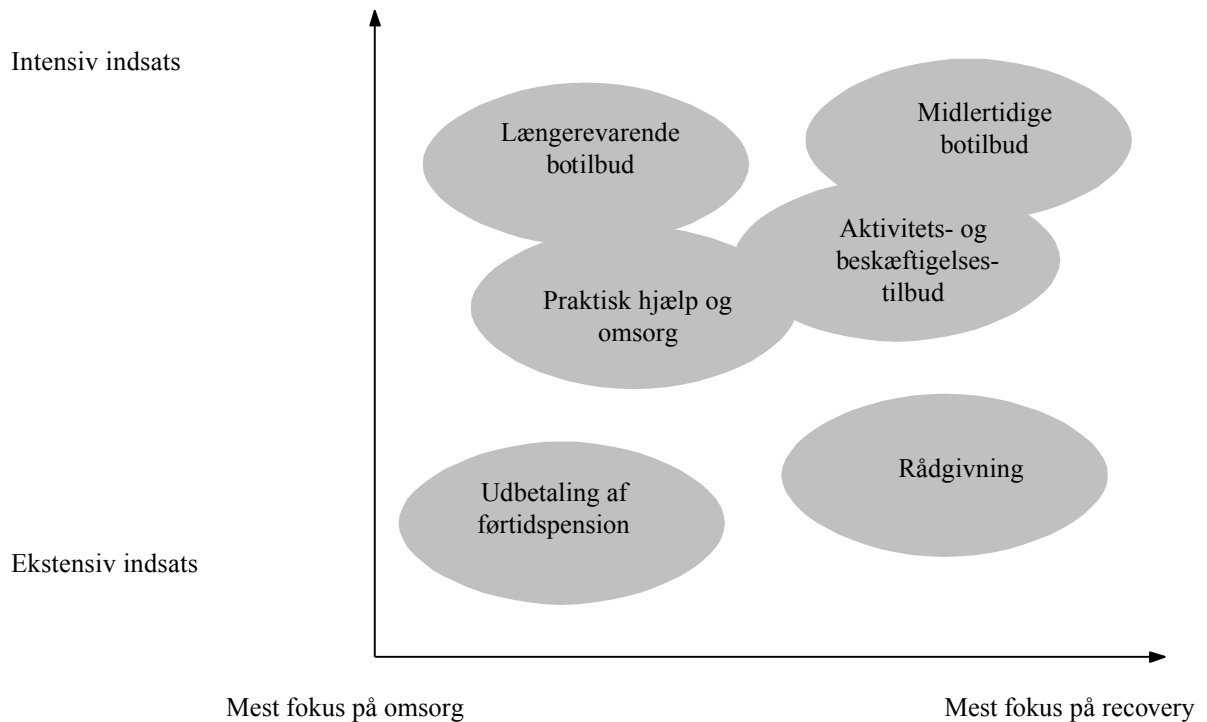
Intensiv indsats

Længerevarende botilbud

Midlertidige botilbud

Aktivitets- og beskæftigelsestilbud

Praktisk hjælp og omsorg

Rådgivning

Udbetaling af førtidspension

Ekstensiv indsats

Mest fokus på omsorg

Mest fokus på recovery